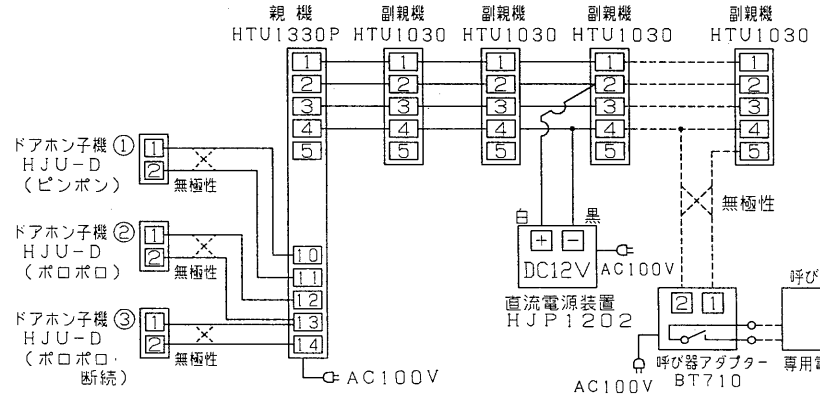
親機
HTU1330P

副親機
HTU1030

副親機
HTU1030

副親機
HTU1030

副親機
HTU1030

1
2
3
4
5

1
2
3
4
5

1
2
3
4
5

1
2
3
4
5

1
2
3
4
5

ドアホン子機 ①
HJU−D
(ピンポン)
1
2
無極性

ドアホン子機 ②
HJU−D
(ポロポロ)
1
2
無極性

ドアホン子機 ③
HJU−D
(ポロポロ・断続)
1
2
無極性

10
11
12
13
14

AC100V

白 黒
+ −
DC12V AC100V
直流電源装置
HJP1202

無極性

2 1
呼び器アダプター
BT710
AC100V

呼び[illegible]
専用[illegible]